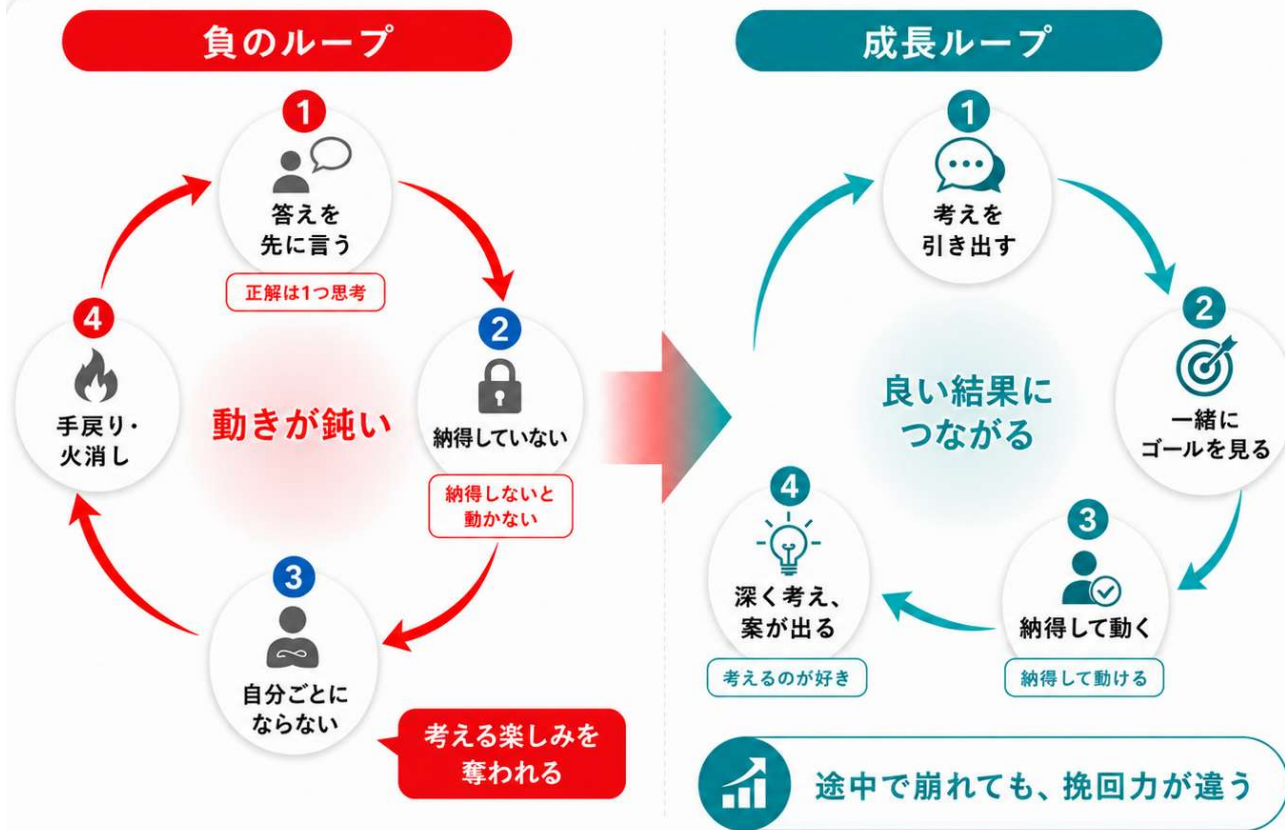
負のループ

1
答えを先に言う
正解は1つ思考

2
納得していない
納得しないと動かない

3
自分ごとにならない

4
手戻り・火消し

動きが鈍い

考える楽しみを奪われる

成長ループ

1
考えを引き出す

2
一緒にゴールを見る

3
納得して動く
納得して動ける

4
深く考え、案が出る
考えるのが好き

良い結果につながる

途中で崩れても、挽回力が違う